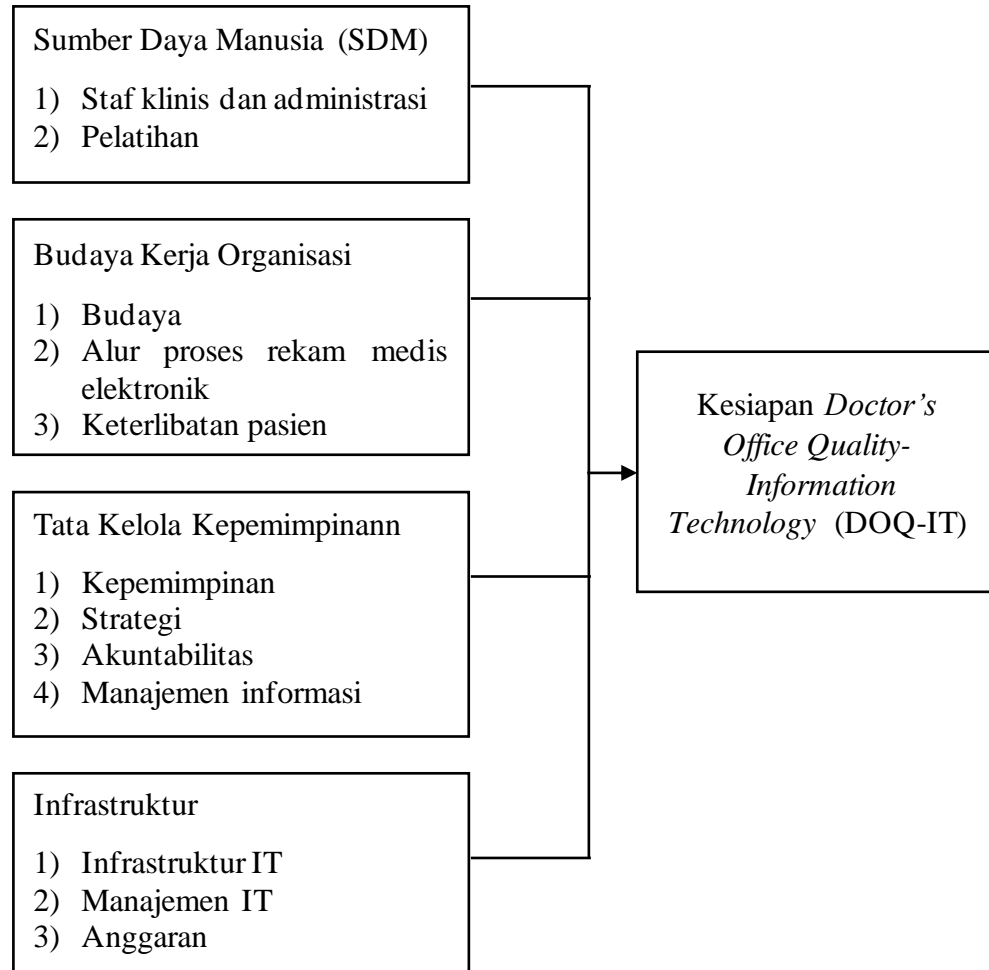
Sumber Daya Manusia (SDM)

1) Staf klinis dan administrasi
2) Pelatihan

Budaya Kerja Organisasi

1) Budaya
2) Alur proses rekam medis elektronik
3) Keterlibatan pasien

Tata Kelola Kepemimpinann

1) Kepemimpinan
2) Strategi
3) Akuntabilitas
4) Manajemen informasi

Infrastruktur

1) Infrastruktur IT
2) Manajemen IT
3) Anggaran

Kesiapan *Doctor's Office Quality-Information Technology* (DOQ-IT)